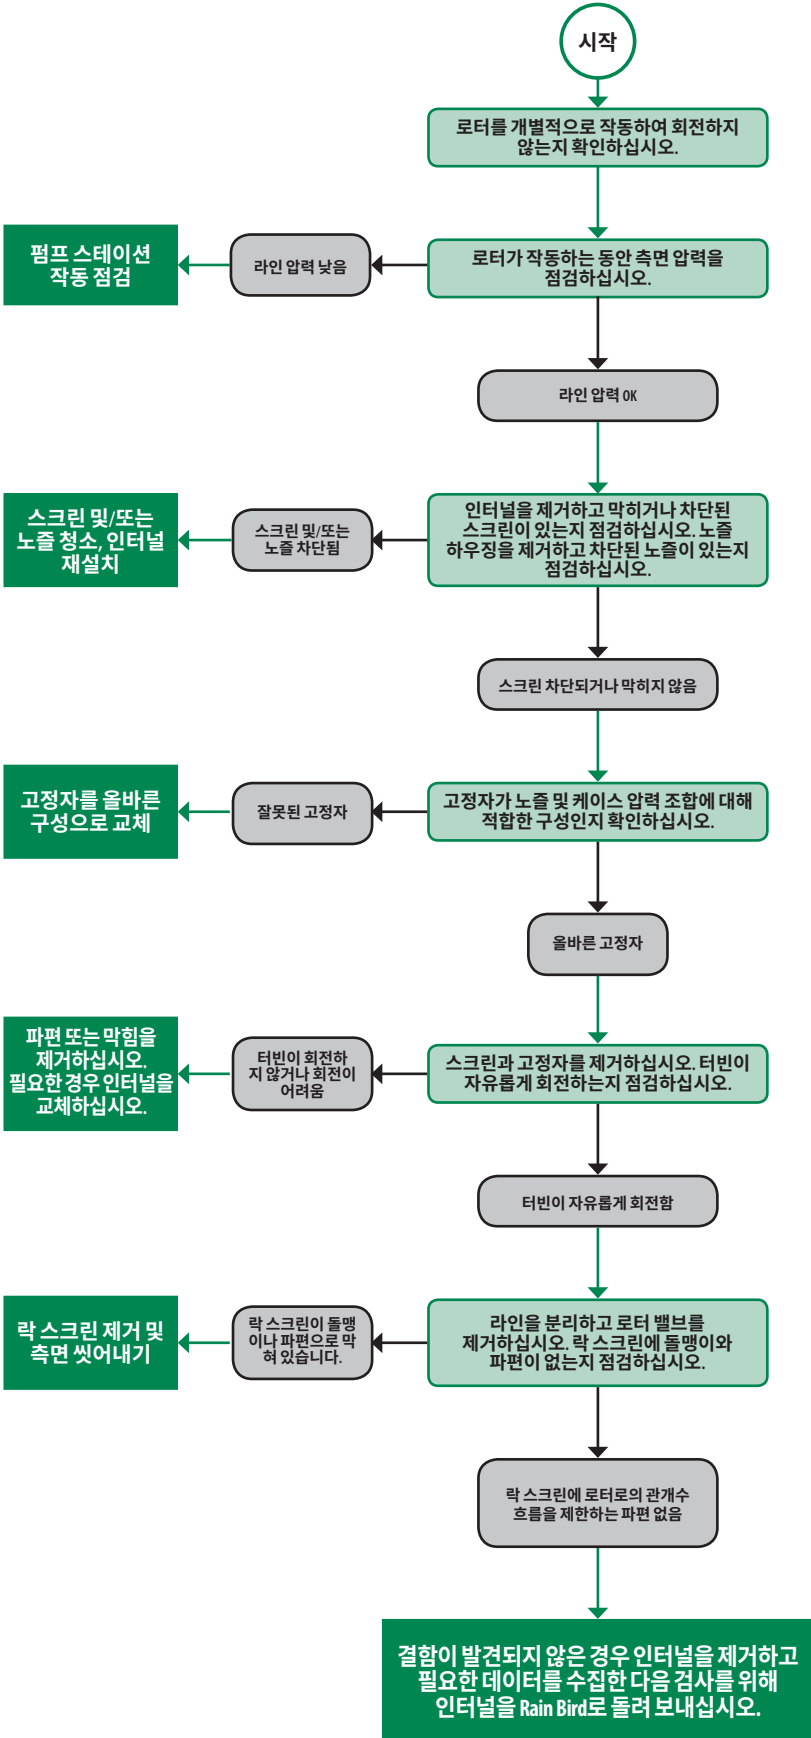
시작

로터를 개별적으로 작동하여 회전하지 않는지 확인하십시오.

로터가 작동하는 동안 측면 압력을 점검하십시오.

라인 압력 낮음

펌프 스테이션 작동 점검

라인 압력 OK

인터널을 제거하고 막히거나 차단된 스크린이 있는지 점검하십시오. 노즐 하우징을 제거하고 차단된 노즐이 있는지 점검하십시오.

스크린 및/또는 노즐 차단됨

스크린 및/또는 노즐 청소, 인터널 재설치

스크린 차단되거나 막히지 않음

고정자가 노즐 및 케이스 압력 조합에 대해 적합한 구성인지 확인하십시오.

잘못된 고정자

고정자를 올바른 구성으로 교체

올바른 고정자

스크린과 고정자를 제거하십시오. 터빈이 자유롭게 회전하는지 점검하십시오.

터빈이 회전하지 않거나 회전이 어려움

파편 또는 막힘을 제거하십시오. 필요한 경우 인터널을 교체하십시오.

터빈이 자유롭게 회전함

라인을 분리하고 로터 밸브를 제거하십시오. 락 스크린에 돌맹이와 파편이 없는지 점검하십시오.

락 스크린이 돌맹이나 파편으로 막혀 있습니다.

락 스크린 제거 및 측면 씻어내기

락 스크린에 로터로의 관개수 흐름을 제한하는 파편 없음

결함이 발견되지 않은 경우 인터널을 제거하고 필요한 데이터를 수집한 다음 검사를 위해 인터널을 Rain Bird로 돌려 보내십시오.